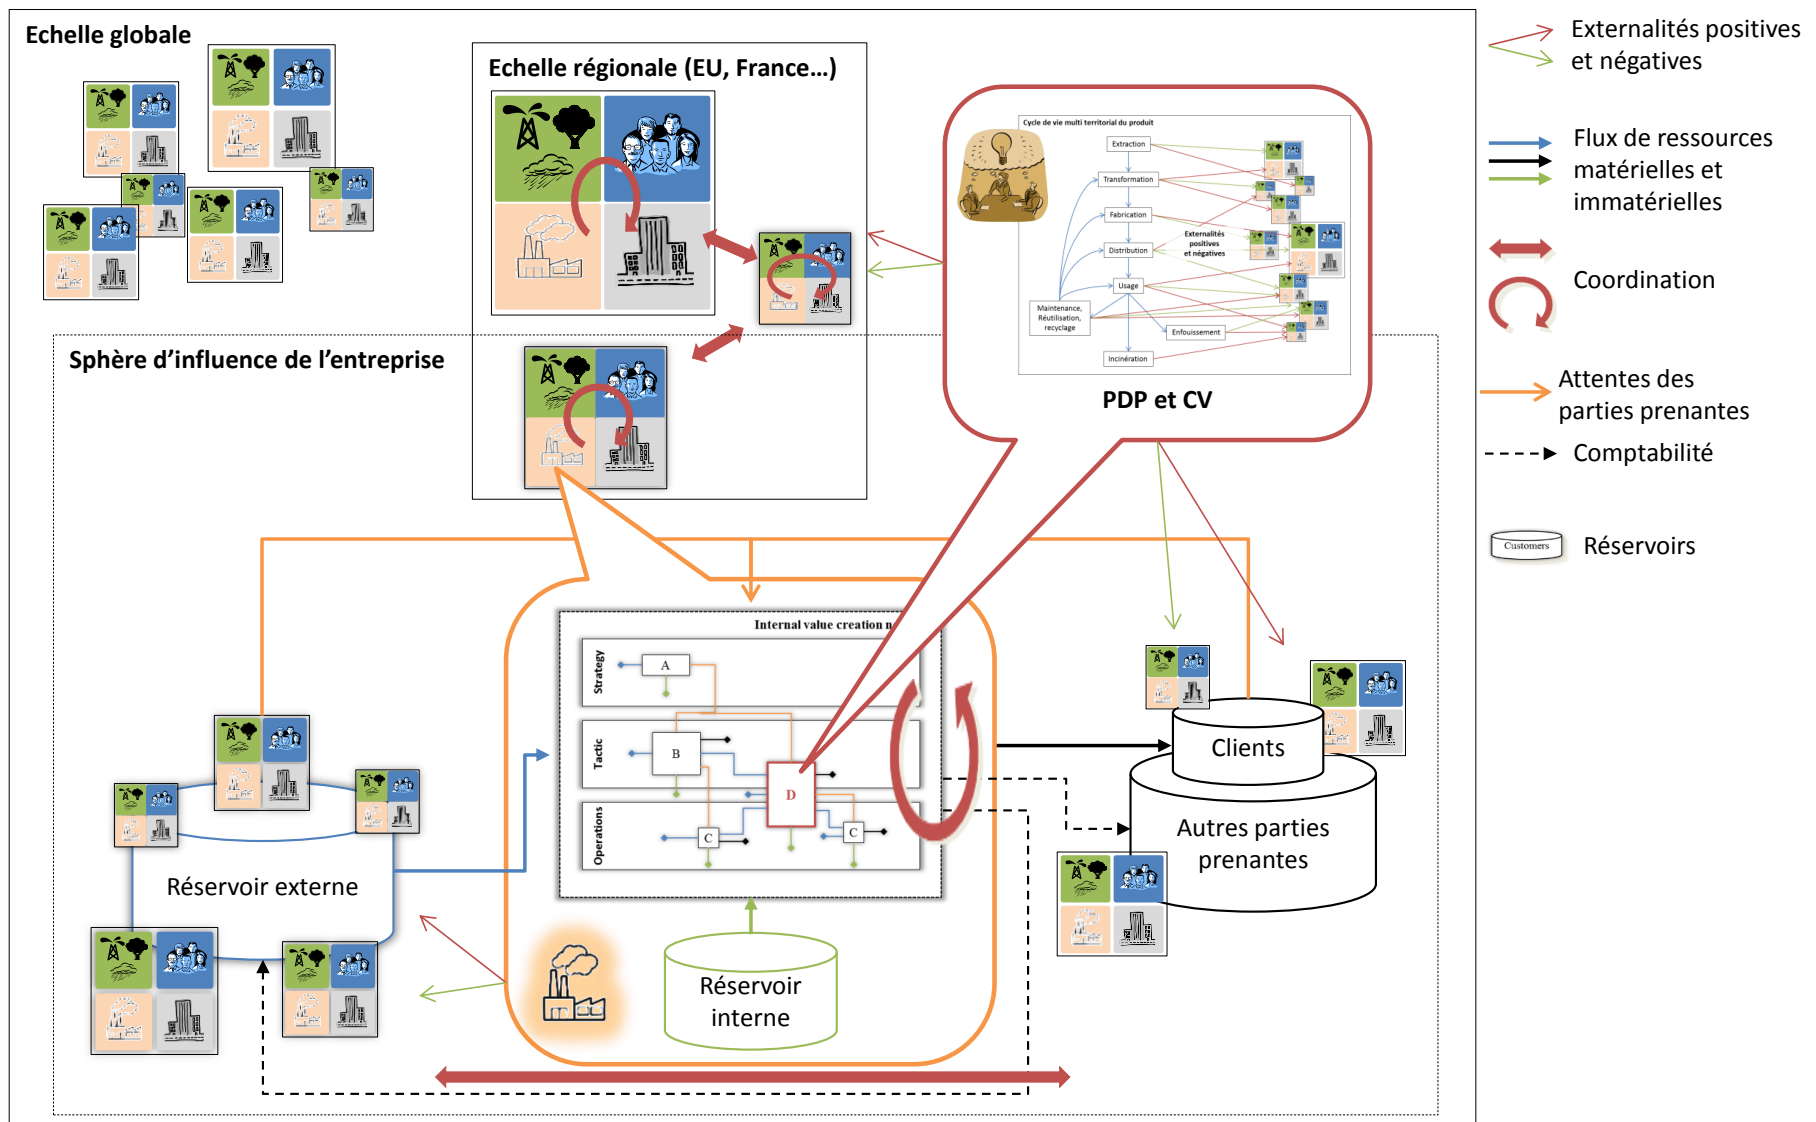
Echelle globale

Echelle régionale (EU, France…)

Sphère d'influence de l'entreprise

Cycle de vie multi territorial du produit

Extraction

Transformation

Fabrication

Distribution

Usage

Maintenance, Réutilisation, recyclage

Enfouissement

Incinération

Externalités positives et négatives

PDP et CV

Internal value creation n

Strategy

Tactic

Operations

A

B

C

D

C

Clients

Autres parties prenantes

Réservoir externe

Réservoir interne

Externalités positives et négatives

Flux de ressources matérielles et immatérielles

Coordination

Attentes des parties prenantes

Comptabilité

Customers

Réservoirs